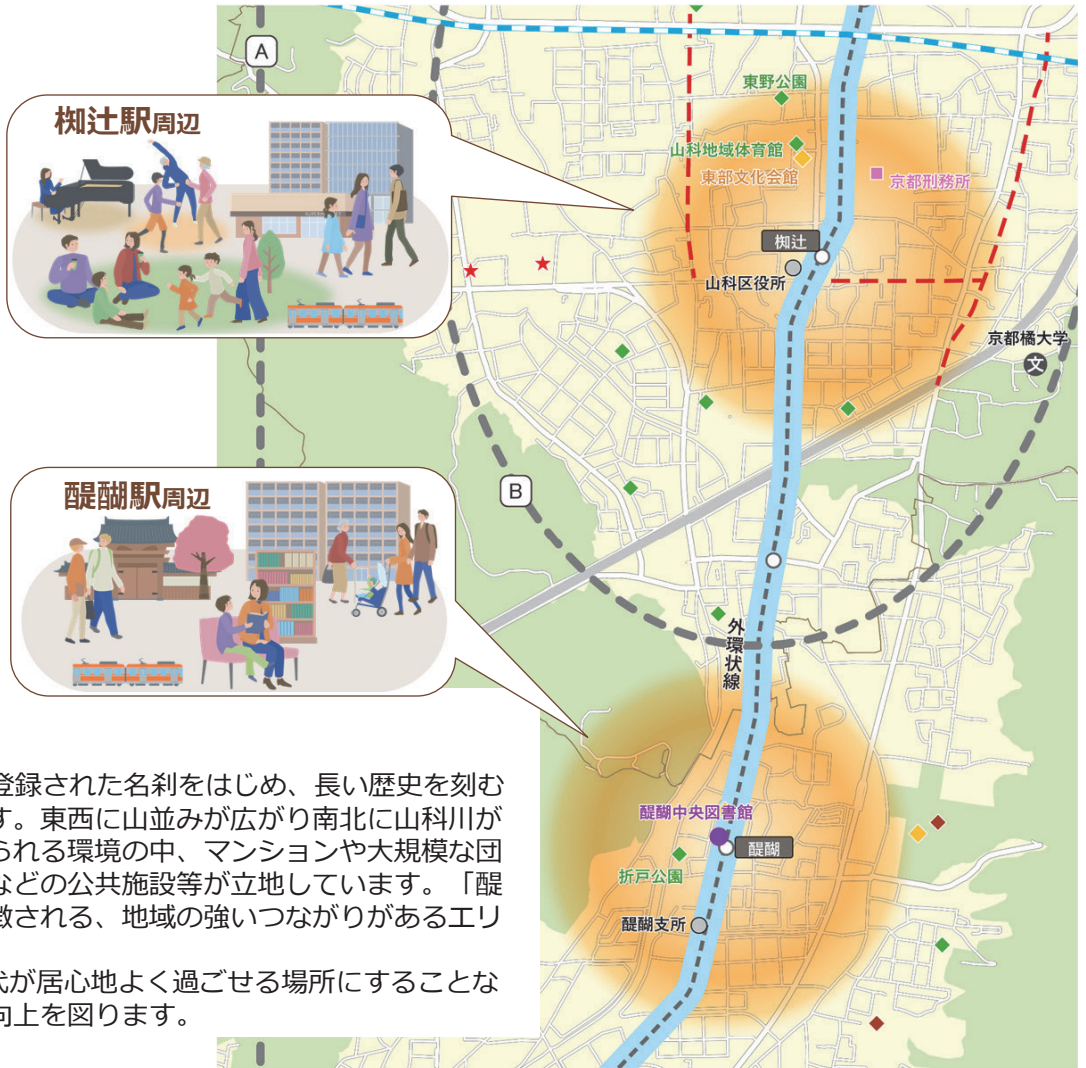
椥辻駅周辺

醍醐駅周辺

A

B

東野公園

山科地域体育館

東部文化会館

京都刑務所

椥辻

山科区役所

京都橘大学

外環状線

醍醐中央図書館

醍醐

折戸公園

醍醐支所

登録された名刹をはじめ、長い歴史を刻む
す。東西に山並みが広がり南北に山科川が
られる環境の中、マンションや大規模な団
などの公共施設等が立地しています。「醍
徴される、地域の強いつながりがあるエリ

代が居心地よく過ごせる場所にすることな
向上を図ります。